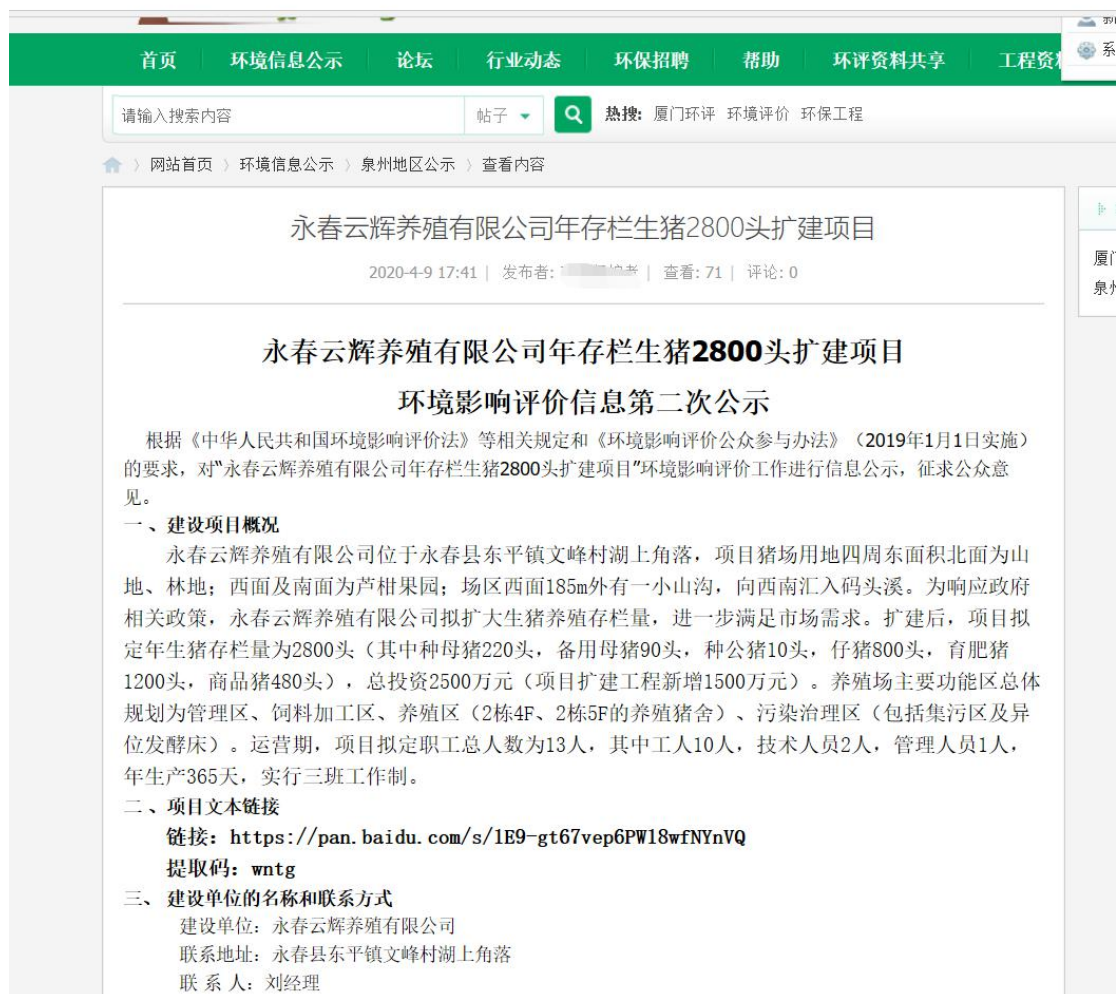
首页 环境信息公示 论坛 行业动态 环保招聘 帮助 环评资料共享 工程资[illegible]

系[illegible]

请输入搜索内容 帖子 热搜: 厦门环评 环境评价 环保工程

网站首页 › 环境信息公示 › 泉州地区公示 › 查看内容

永春云辉养殖有限公司年存栏生猪2800头扩建项目

2020-4-9 17:41 | 发布者: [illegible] | 查看: 71 | 评论: 0

厦门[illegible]
泉州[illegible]

永春云辉养殖有限公司年存栏生猪2800头扩建项目

环境影响评价信息第二次公示

根据《中华人民共和国环境影响评价法》等相关规定和《环境影响评价公众参与办法》(2019年1月1日实施)的要求,对"永春云辉养殖有限公司年存栏生猪2800头扩建项目"环境影响评价工作进行信息公示,征求公众意见。

一、建设项目概况

永春云辉养殖有限公司位于永春县东平镇文峰村湖上角落,项目猪场用地四周东面积北面为山地、林地;西面及南面为芦柑果园;场区西面185m外有一小山沟,向西南汇入码头溪。为响应政府相关政策,永春云辉养殖有限公司拟扩大生猪养殖存栏量,进一步满足市场需求。扩建后,项目拟定年生猪存栏量为2800头(其中种母猪220头,备用母猪90头,种公猪10头,仔猪800头,育肥猪1200头,商品猪480头),总投资2500万元(项目扩建工程新增1500万元)。养殖场主要功能区总体规划为管理区、饲料加工区、养殖区(2栋4F、2栋5F的养殖猪舍)、污染治理区(包括集污区及异位发酵床)。运营期,项目拟定职工总人数为13人,其中工人10人,技术人员2人,管理人员1人,年生产365天,实行三班工作制。

二、项目文本链接

链接:https://pan.baidu.com/s/1E9-gt67vep6PW18wfNYnVQ

提取码:wntg

三、建设单位的名称和联系方式

建设单位:永春云辉养殖有限公司

联系地址:永春县东平镇文峰村湖上角落

联 系 人:刘经理